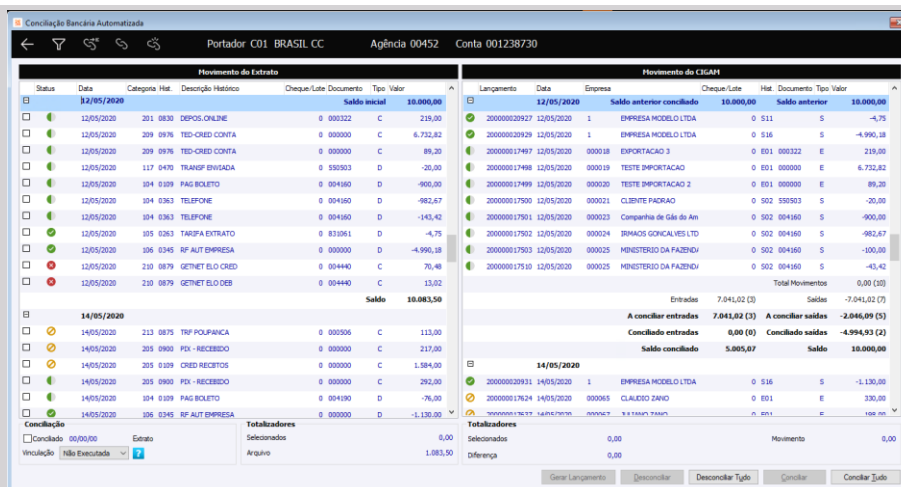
Conciliação Bancária Automatizada

Portador C01 BRASIL CC Agência 00452 Conta 001238730

Movimento do Extrato

| Status | Data | Categoria | Hist. | Descrição Histórico | Cheque/Lote | Documento | Tipo | Valor |
|---|---|---|---|---|---|---|---|---|
| | 12/05/2020 | | | | | Saldo inicial | | 10.000,00 |
| | 12/05/2020 | 201 | 0830 | DEPOS.ONLINE | 0 | 000322 | C | 219,00 |
| | 12/05/2020 | 209 | 0976 | TED-CRED CONTA | 0 | 000000 | C | 6.732,82 |
| | 12/05/2020 | 209 | 0976 | TED-CRED CONTA | 0 | 000000 | C | 89,20 |
| | 12/05/2020 | 117 | 0470 | TRANSF ENVIADA | 0 | 550503 | D | -20,00 |
| | 12/05/2020 | 104 | 0109 | PAG BOLETO | 0 | 004160 | D | -900,00 |
| | 12/05/2020 | 104 | 0363 | TELEFONE | 0 | 004160 | D | -982,67 |
| | 12/05/2020 | 104 | 0363 | TELEFONE | 0 | 004160 | D | -143,42 |
| | 12/05/2020 | 105 | 0263 | TARIFA EXTRATO | 0 | 831061 | D | -4,75 |
| | 12/05/2020 | 106 | 0345 | RF AUT EMPRESA | 0 | 000000 | D | -4.990,18 |
| | 12/05/2020 | 210 | 0879 | GETNET ELO CRED | 0 | 004440 | C | 70,48 |
| | 12/05/2020 | 210 | 0879 | GETNET ELO DEB | 0 | 004440 | C | 13,02 |
| | | | | | | Saldo | | 10.083,50 |
| | 14/05/2020 | | | | | | | |
| | 14/05/2020 | 213 | 0875 | TRF POUPANCA | 0 | 000506 | C | 113,00 |
| | 14/05/2020 | 205 | 0900 | PIX - RECEBIDO | 0 | 000000 | C | 217,00 |
| | 14/05/2020 | 205 | 0109 | CRED RECBTOS | 0 | 000000 | C | 1.584,00 |
| | 14/05/2020 | 205 | 0900 | PIX - RECEBIDO | 0 | 000000 | C | 292,00 |
| | 14/05/2020 | 104 | 0109 | PAG BOLETO | 0 | 004190 | D | -76,00 |
| | 14/05/2020 | 106 | 0345 | RF AUT EMPRESA | 0 | 000000 | D | -1.130,00 |

Movimento do CIGAM

| Lançamento | Data | Empresa | | Cheque/Lote | Hist. | Documento | Tipo | Valor |
|---|---|---|---|---|---|---|---|---|
| | 12/05/2020 | Saldo anterior conciliado | | 10.000,00 | | Saldo anterior | | 10.000,00 |
| 200000020927 | 12/05/2020 | 1 | EMPRESA MODELO LTDA | 0 | S11 | | S | -4,75 |
| 200000020929 | 12/05/2020 | 1 | EMPRESA MODELO LTDA | 0 | S16 | | S | -4.990,18 |
| 200000017497 | 12/05/2020 | 000018 | EXPORTACAO 3 | 0 | E01 | 000322 | E | 219,00 |
| 200000017498 | 12/05/2020 | 000019 | TESTE IMPORTACAO | 0 | E01 | 000000 | E | 6.732,82 |
| 200000017499 | 12/05/2020 | 000020 | TESTE IMPORTACAO 2 | 0 | E01 | 000000 | E | 89,20 |
| 200000017500 | 12/05/2020 | 000021 | CLIENTE PADRAO | 0 | S02 | 550503 | S | -20,00 |
| 200000017501 | 12/05/2020 | 000023 | Companhia de Gás do Am | 0 | S02 | 004160 | S | -900,00 |
| 200000017502 | 12/05/2020 | 000024 | IRMAOS GONCALVES LTD | 0 | S02 | 004160 | S | -982,67 |
| 200000017503 | 12/05/2020 | 000025 | MINISTERIO DA FAZENDA | 0 | S02 | 004160 | S | -100,00 |
| 200000017510 | 12/05/2020 | 000025 | MINISTERIO DA FAZENDA | 0 | S02 | 004160 | S | -43,42 |

Total Movimentos 0,00 (10)
Entradas 7.041,02 (3) Saídas -7.041,02 (7)
A conciliar entradas 7.041,02 (3) A conciliar saídas -2.046,09 (5)
Conciliado entradas 0,00 (0) Conciliado saídas -4.994,93 (2)
Saldo conciliado 5.005,07 Saldo 10.000,00

14/05/2020
200000020931 14/05/2020 1 EMPRESA MODELO LTDA 0 S16 S -1.130,00
200000017624 14/05/2020 000065 CLAUDIO ZANO 0 E01 E 330,00
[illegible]

Conciliação
Conciliado 00/00/00 Extrato
Vinculação Não Executada ?

Totalizadores
Selecionados 0,00
Arquivo 1.083,50

Totalizadores
Selecionados 0,00 Movimento 0,00
Diferença 0,00

Gerar Lançamento Desconciliar Desconciliar Tudo Conciliar Conciliar Tudo